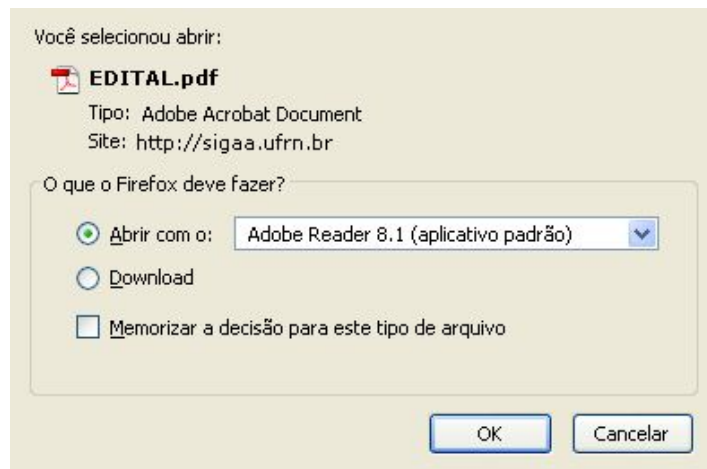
Você selecionou abrir:

EDITAL.pdf

Tipo: Adobe Acrobat Document

Site: http://sigaa.ufrn.br

O que o Firefox deve fazer?

Abrir com o: Adobe Reader 8.1 (aplicativo padrão)

Download

Memorizar a decisão para este tipo de arquivo

OK Cancelar